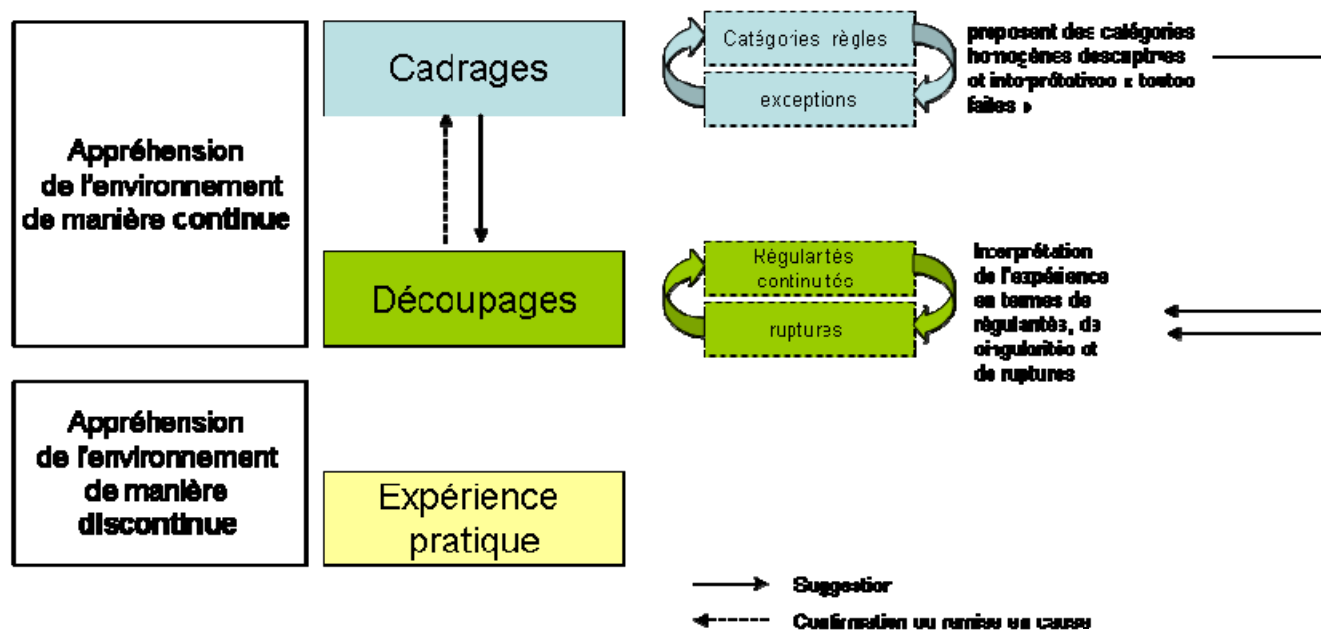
Appréhension de l'environnement de manière continue

Cadrages

Découpages

Catégories règles

exceptions

proposent des catégories homogènes descriptives et interprétatives « toutes faites »

Régularités continuités

ruptures

Interprétation de l'expérience en termes de régularités, de singularités et de ruptures

Appréhension de l'environnement de manière discontinue

Expérience pratique

Suggestion

Confirmation ou remise en cause